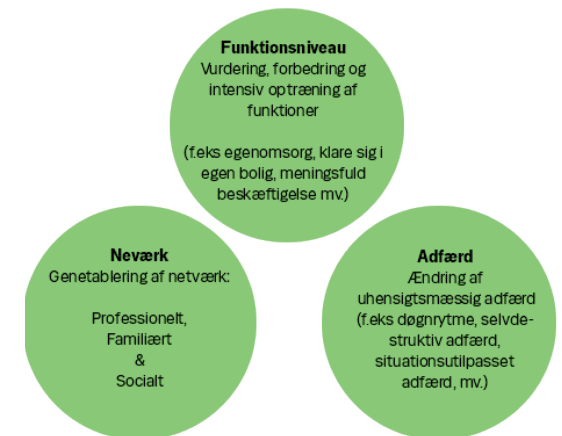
**Funktionsniveau**
Vurdering, forbedring og intensiv optræning af funktioner

(f.eks egenomsorg, klare sig i egen bolig, meningsfuld beskæftigelse mv.)

**Neværk**
Genetablering af netværk:

Professionelt, Familiært & Socialt

**Adfærd**
Ændring af uhensigtsmæssig adfærd (f.eks døgnrytme, selvdestruktiv adfærd, situationsutilpasset adfærd, mv.)